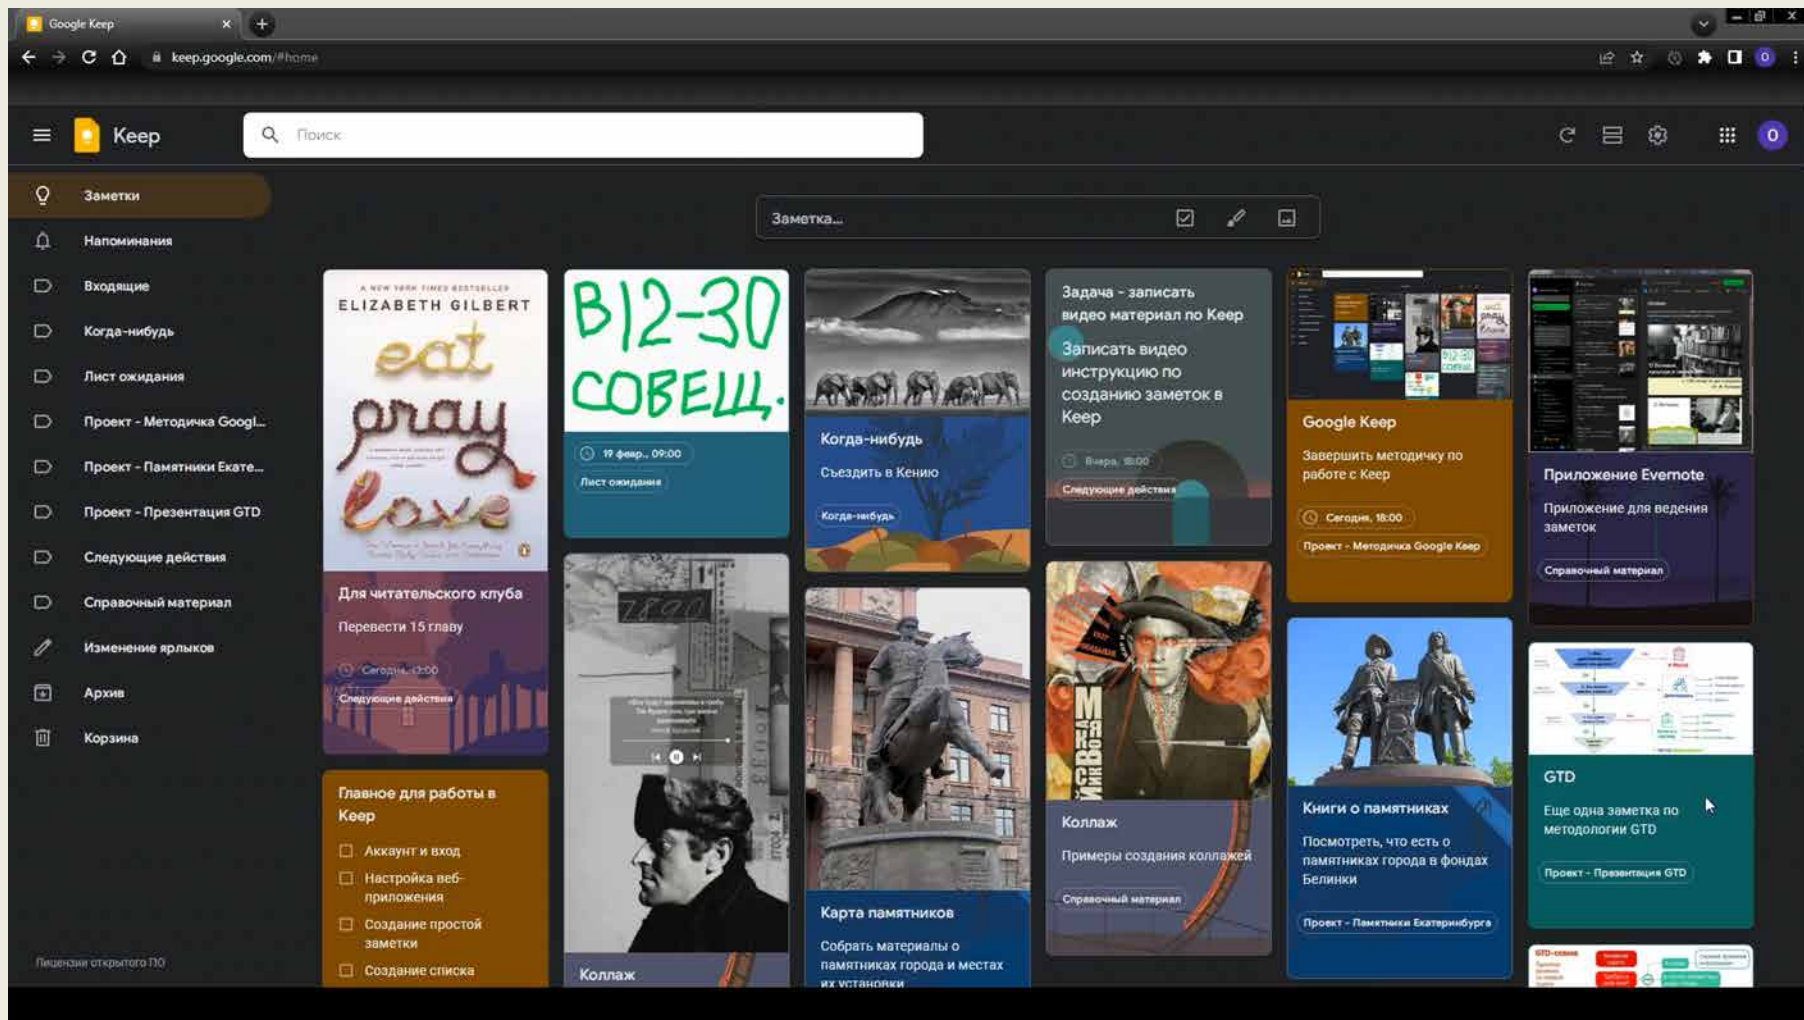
Google Keep

keep.google.com/#home

Keep

Поиск

Заметки
Напоминания
Входящие
Когда-нибудь
Лист ожидания
Проект - Методичка Googl...
Проект - Памятники Екате...
Проект - Презентация GTD
Следующие действия
Справочный материал
Изменение ярлыков
Архив
Корзина

Лицензии открытого ПО

Заметка...

A NEW YORK TIMES BESTSELLER
ELIZABETH GILBERT
eat pray love

Для читательского клуба
Перевести 15 главу
Сегодня, 13:00
Следующие действия

Главное для работы в Keep
Аккаунт и вход
Настройка веб-приложения
Создание простой заметки
Создание списка

В12-30 СОВЕЩ.
19 февр., 09:00
Лист ожидания

Коллаж

Когда-нибудь
Съездить в Кению
Когда-нибудь

Карта памятников
Собрать материалы о памятниках города и местах их установки

Задача - записать видео материал по Keep
Записать видео инструкцию по созданию заметок в Keep
Вчера, 18:00
Следующие действия

Коллаж
Примеры создания коллажей
Справочный материал

Google Keep
Завершить методичку по работе с Keep
Сегодня, 18:00
Проект - Методичка Google Keep

Книги о памятниках
Посмотреть, что есть о памятниках города в фондах Белинки
Проект - Памятники Екатеринбурга

Приложение Evernote
Приложение для ведения заметок
Справочный материал

GTD
Еще одна заметка по методологии GTD
Проект - Презентация GTD